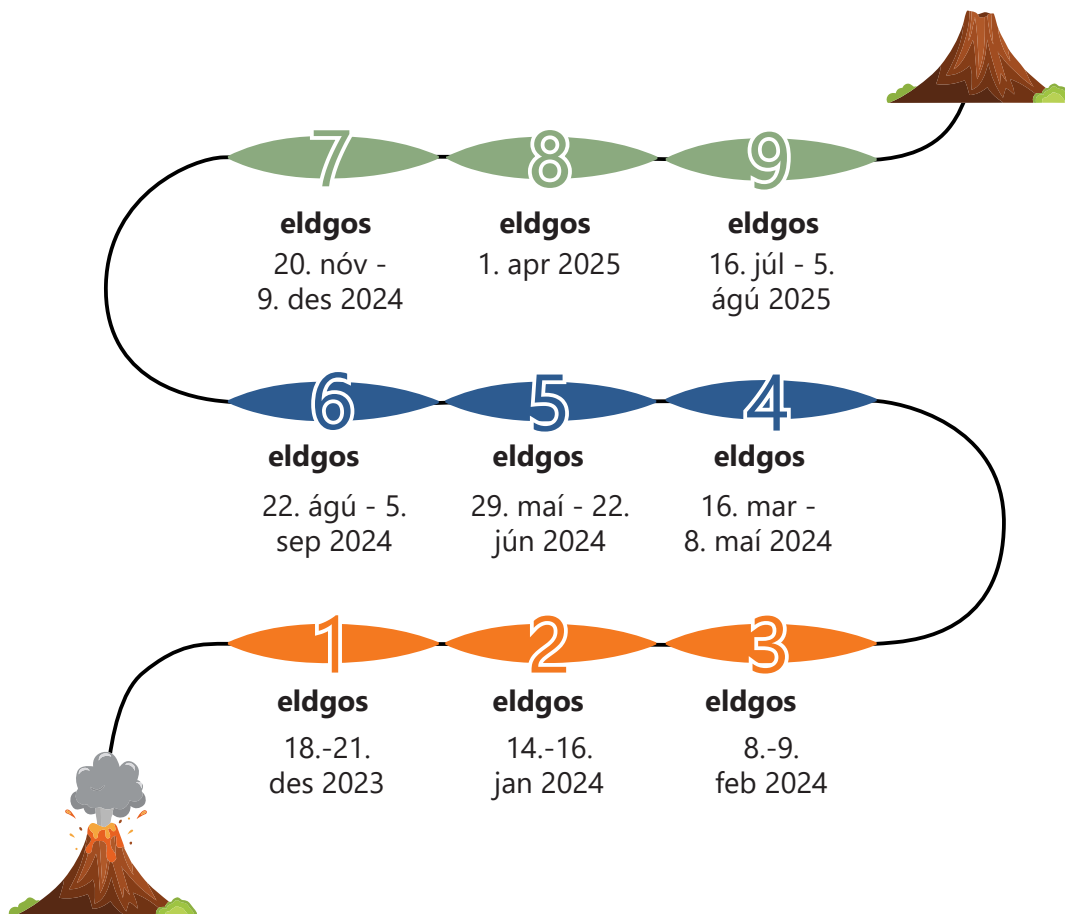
7
eldgos
20. nóv - 9. des 2024

8
eldgos
1. apr 2025

9
eldgos
16. júl - 5. ágú 2025

6
eldgos
22. ágú - 5. sep 2024

5
eldgos
29. maí - 22. jún 2024

4
eldgos
16. mar - 8. maí 2024

1
eldgos
18.-21. des 2023

2
eldgos
14.-16. jan 2024

3
eldgos
8.-9. feb 2024